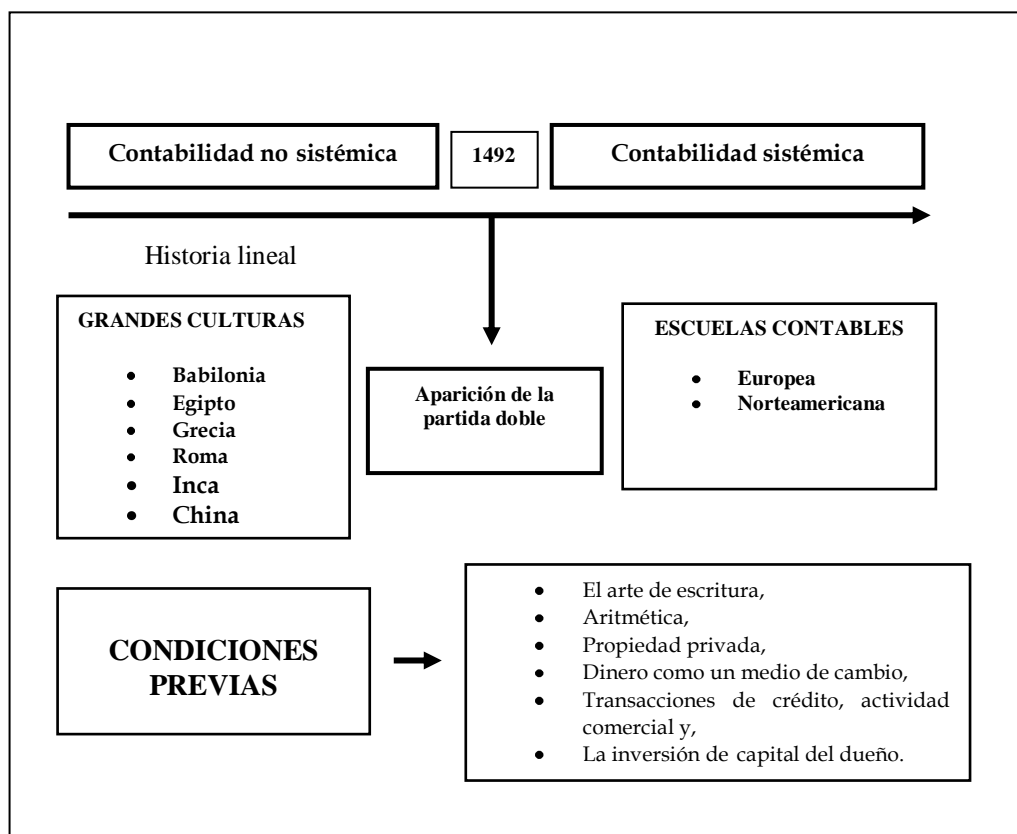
Contabilidad no sistémica

1492

Contabilidad sistémica

Historia lineal

GRANDES CULTURAS

- Babilonia
- Egipto
- Grecia
- Roma
- Inca
- China

Aparición de la partida doble

ESCUELAS CONTABLES

- Europea
- Norteamericana

CONDICIONES PREVIAS

- El arte de escritura,
- Aritmética,
- Propiedad privada,
- Dinero como un medio de cambio,
- Transacciones de crédito, actividad comercial y,
- La inversión de capital del dueño.